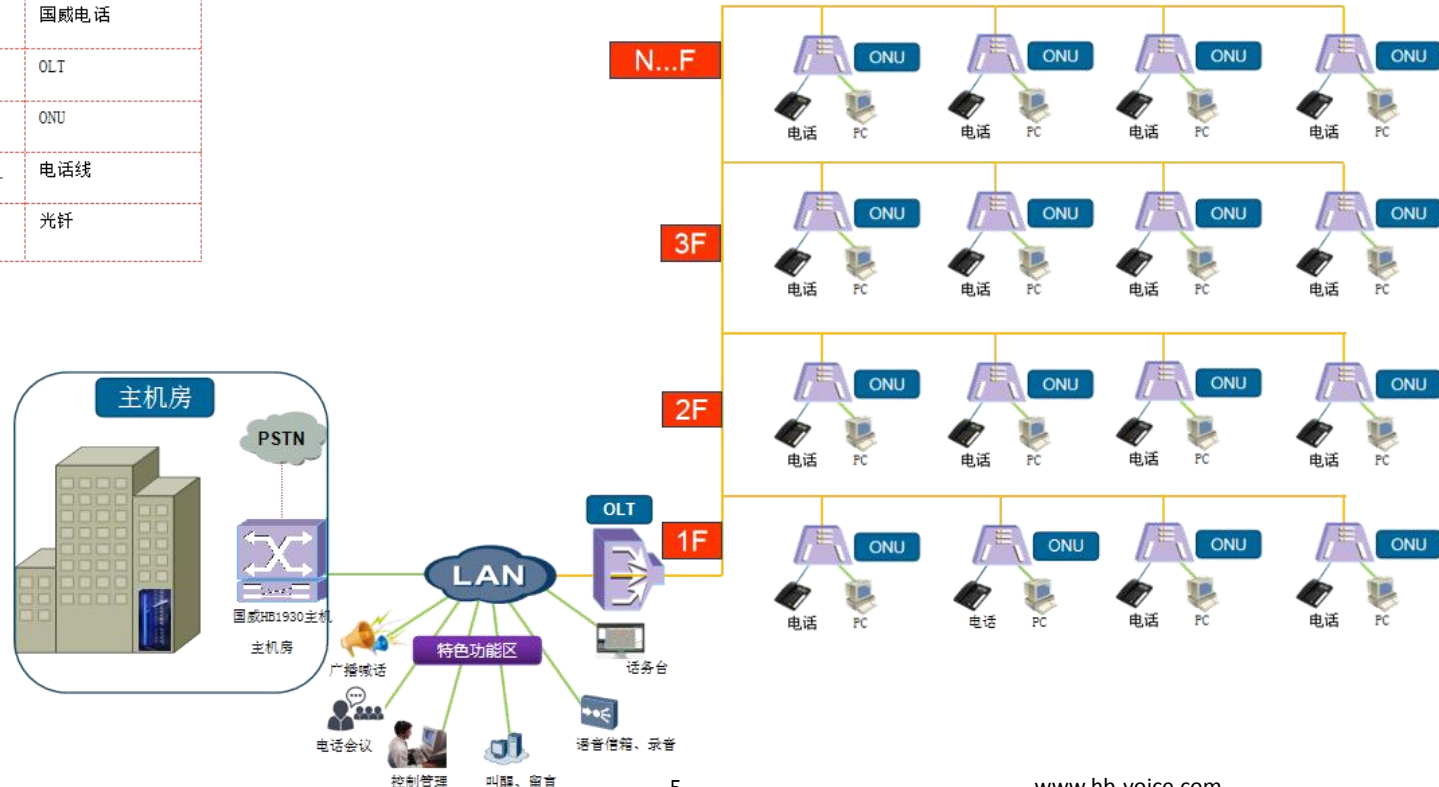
| | 国威电话 |
|---|---|
| | OLT |
| | ONU |
| | 电话线 |
| | 光钎 |

N...F

ONU 电话 PC ONU 电话 PC ONU 电话 PC ONU 电话 PC

3F

ONU 电话 PC ONU 电话 PC ONU 电话 PC ONU 电话 PC

2F

ONU 电话 PC ONU 电话 PC ONU 电话 PC ONU 电话 PC

1F

ONU 电话 PC ONU 电话 PC ONU 电话 PC ONU 电话 PC

主机房

PSTN

国威HB1930主机

主机房

LAN

OLT

广播喊话

特色功能区

话务台

电话会议

语音信箱、录音

控制管理

叫醒、留言

5

www.hb-voice.com